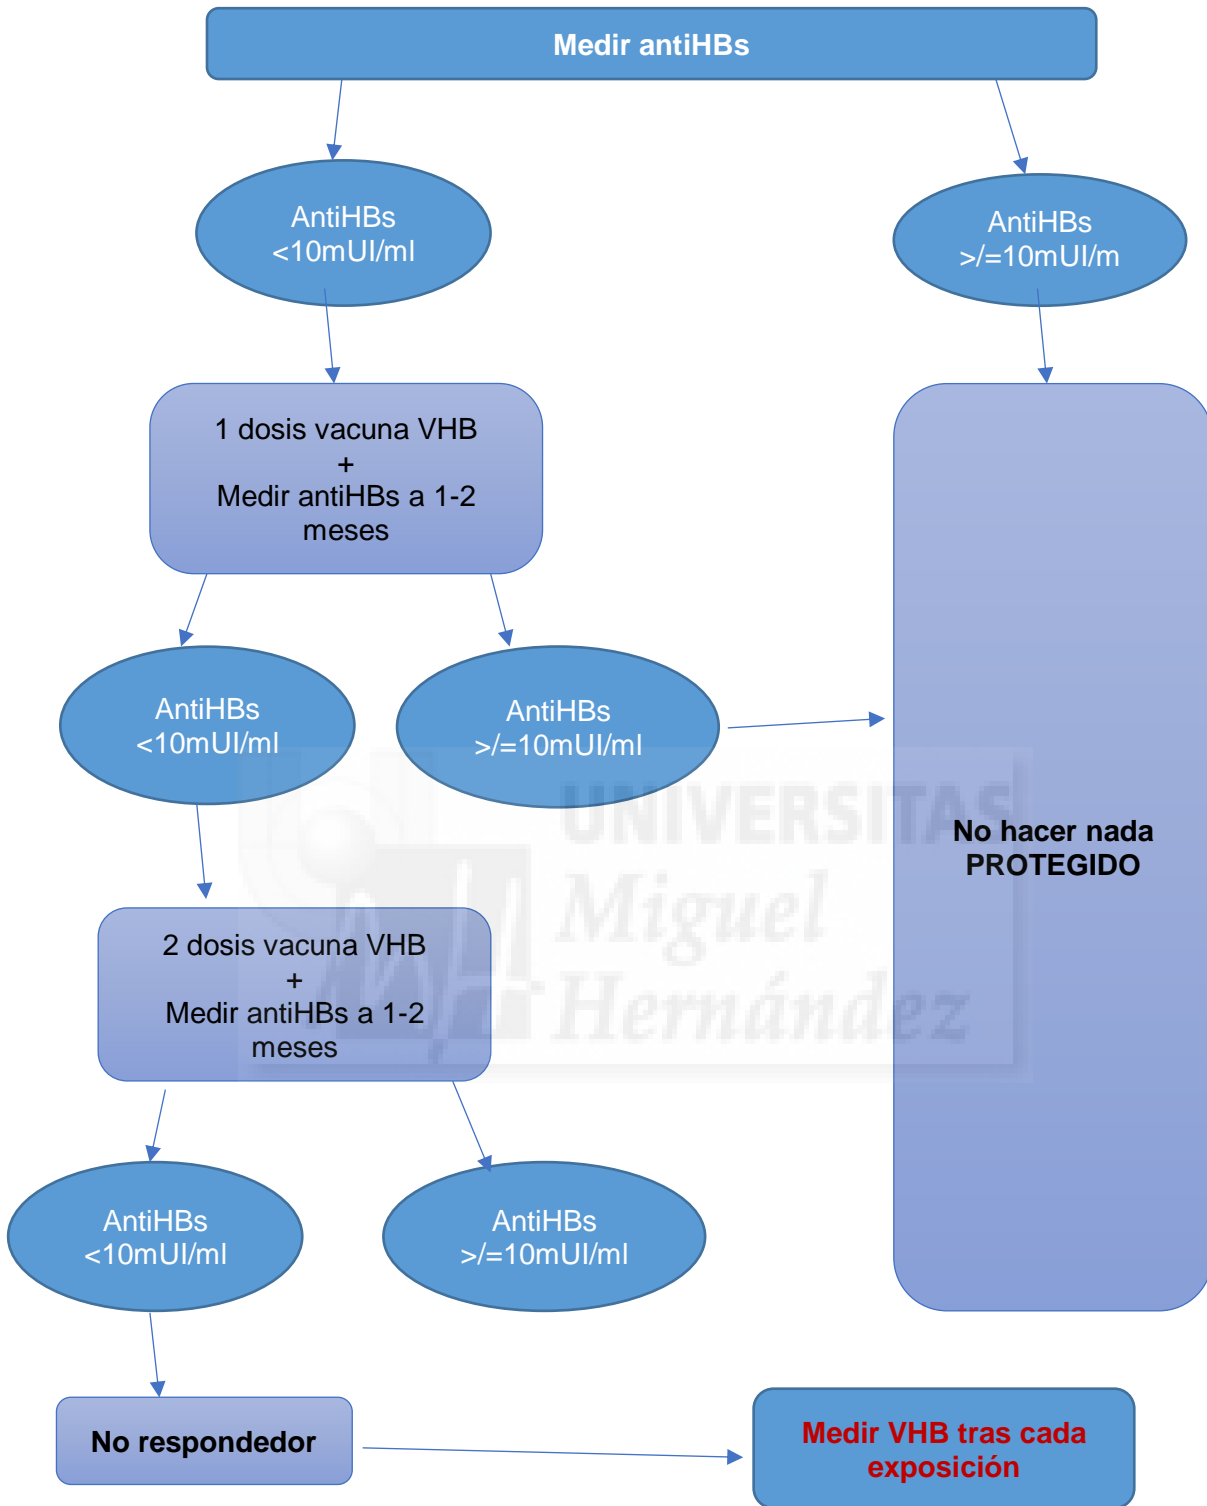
Medir antiHBs

AntiHBs
<10mUI/ml

AntiHBs
>/=10mUI/m

1 dosis vacuna VHB
+
Medir antiHBs a 1-2 meses

AntiHBs
<10mUI/ml

AntiHBs
>/=10mUI/ml

No hacer nada
PROTEGIDO

2 dosis vacuna VHB
+
Medir antiHBs a 1-2 meses

AntiHBs
<10mUI/ml

AntiHBs
>/=10mUI/ml

No respondedor

Medir VHB tras cada exposición

UNIVERSITAS
Miguel
Hernández